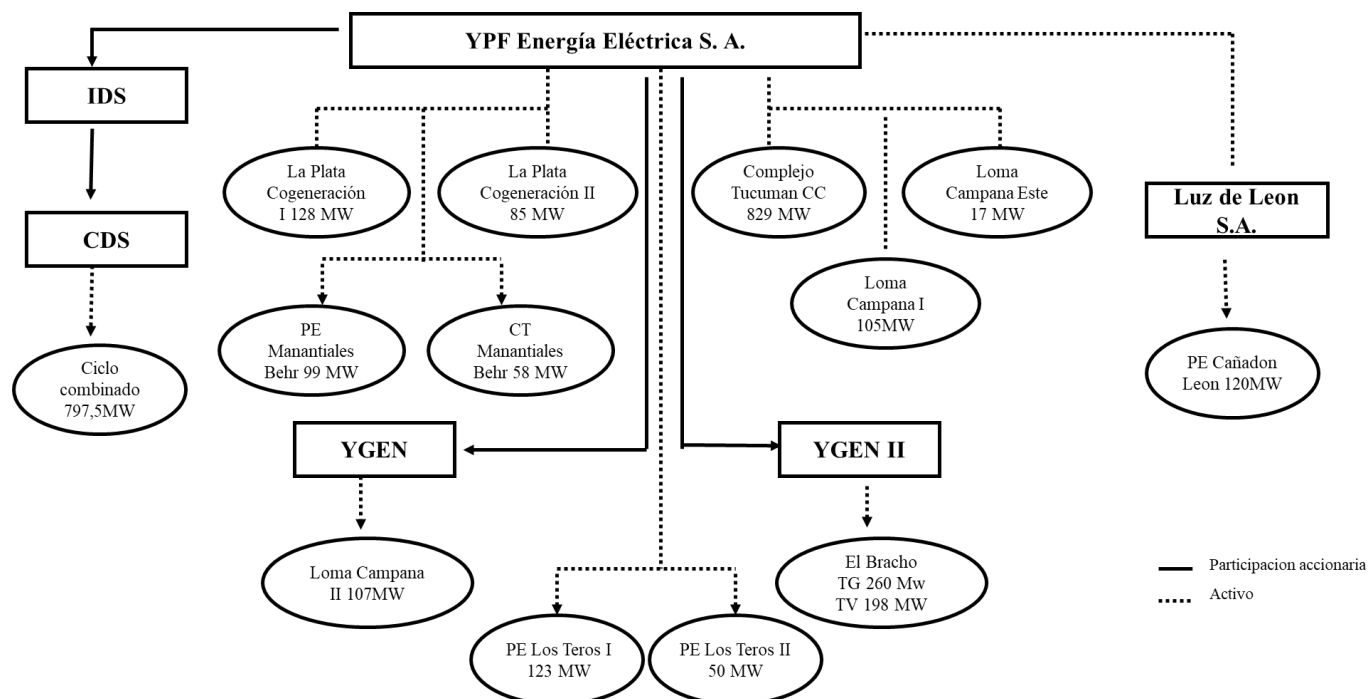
YPF Energía Eléctrica S. A.

IDS

CDS

Ciclo combinado 797,5MW

La Plata Cogeneración I 128 MW

La Plata Cogeneración II 85 MW

PE Manantiales Behr 99 MW

CT Manantiales Behr 58 MW

Complejo Tucuman CC 829 MW

Loma Campana Este 17 MW

Loma Campana I 105MW

Luz de Leon S.A.

PE Cañadon Leon 120MW

YGEN

Loma Campana II 107MW

YGEN II

El Bracho TG 260 Mw TV 198 MW

PE Los Teros I 123 MW

PE Los Teros II 50 MW

Participacion accionaria

Activo